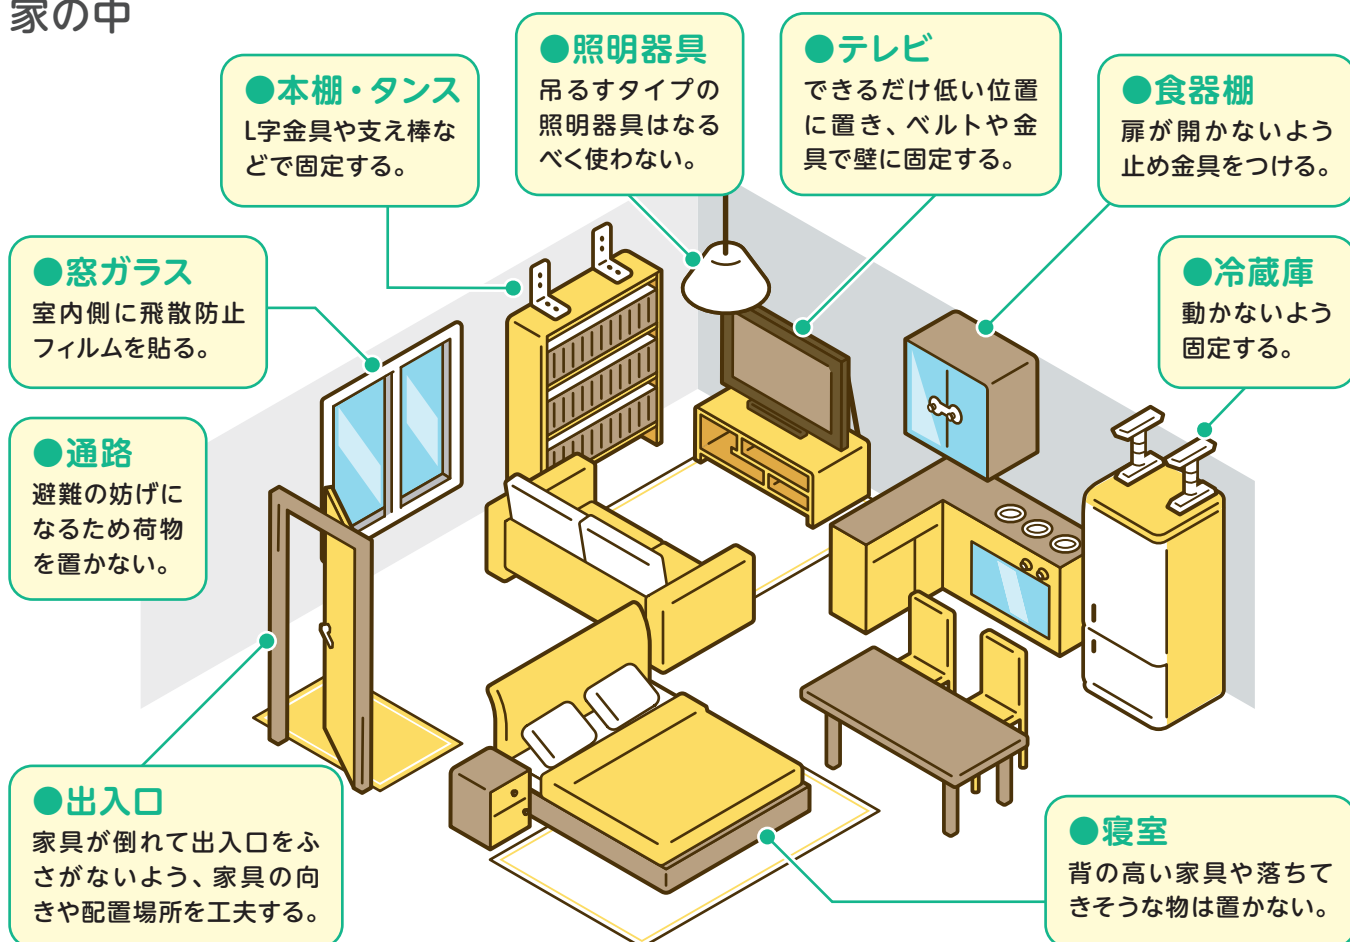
家の中

●本棚・タンス
L字金具や支え棒などで固定する。

●照明器具
吊るすタイプの照明器具はなるべく使わない。

●テレビ
できるだけ低い位置に置き、ベルトや金具で壁に固定する。

●食器棚
扉が開かないよう止め金具をつける。

●窓ガラス
室内側に飛散防止フィルムを貼る。

●冷蔵庫
動かないよう固定する。

●通路
避難の妨げになるため荷物を置かない。

●出入口
家具が倒れて出入口をふさがないよう、家具の向きや配置場所を工夫する。

●寝室
背の高い家具や落ちてきそうな物は置かない。